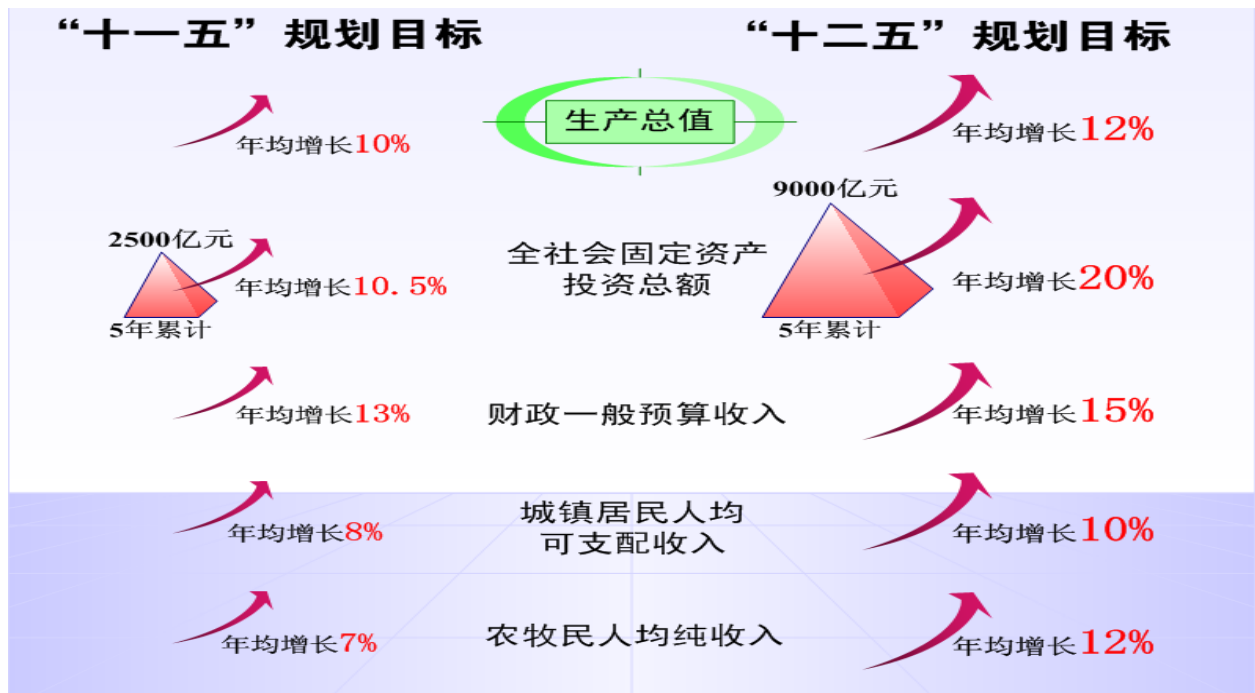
“十一五”规划目标

“十二五”规划目标

生产总值

年均增长10%

年均增长12%

9000亿元

2500亿元

全社会固定资产投资总额

年均增长10.5%

年均增长20%

5年累计

5年累计

年均增长13%

财政一般预算收入

年均增长15%

年均增长8%

城镇居民人均可支配收入

年均增长10%

年均增长7%

农牧民人均纯收入

年均增长12%